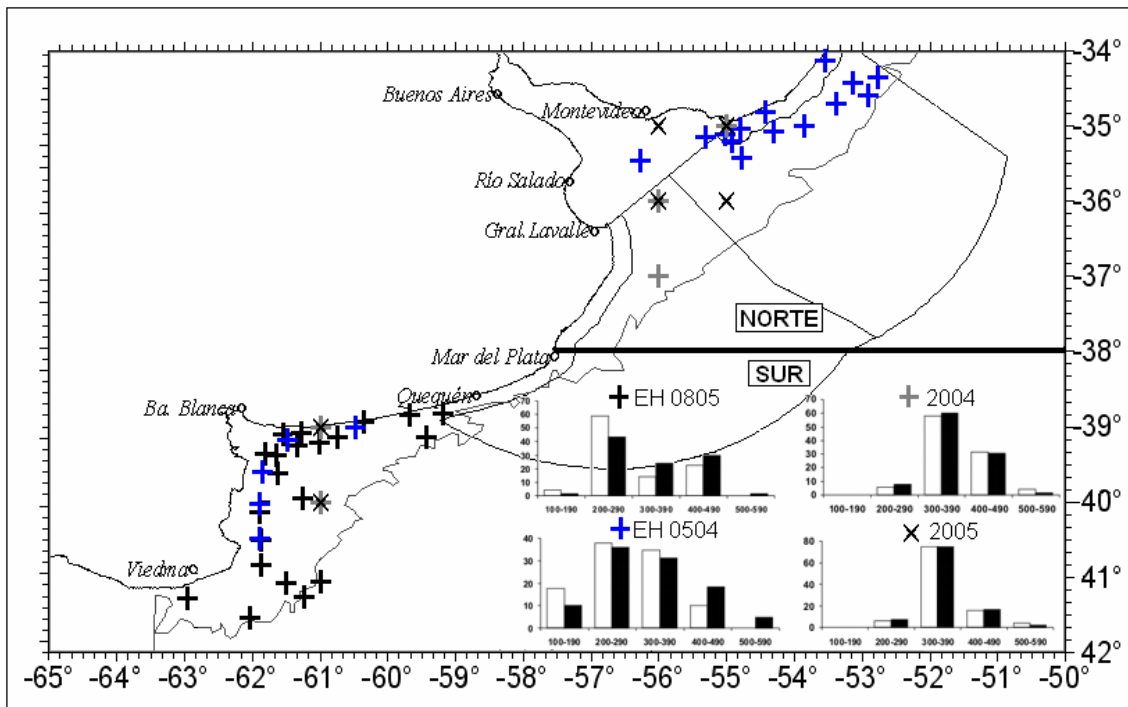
-34°
-35°
-36°
-37°
-38°
-39°
-40°
41°
42°

Buenos Aires
Montevideo
Río Salado
Gral. Lavalle
Mar del Plata
Quequén
Ba. Blanca
Viedma

NORTE
SUR

EH 0805
70
60
50
40
30
20
10
0
100-190 200-290 300-390 400-490 500-590

2004
70
60
50
40
30
20
10
0
100-190 200-290 300-390 400-490 500-590

EH 0504
40
30
20
10
0
100-190 200-290 300-390 400-490 500-590

2005
80
60
40
20
0
100-190 200-290 300-390 400-490 500-590

-65° -64° -63° -62° -61° -60° -59° -58° -57° -56° -55° -54° -53° -52° -51° -50°